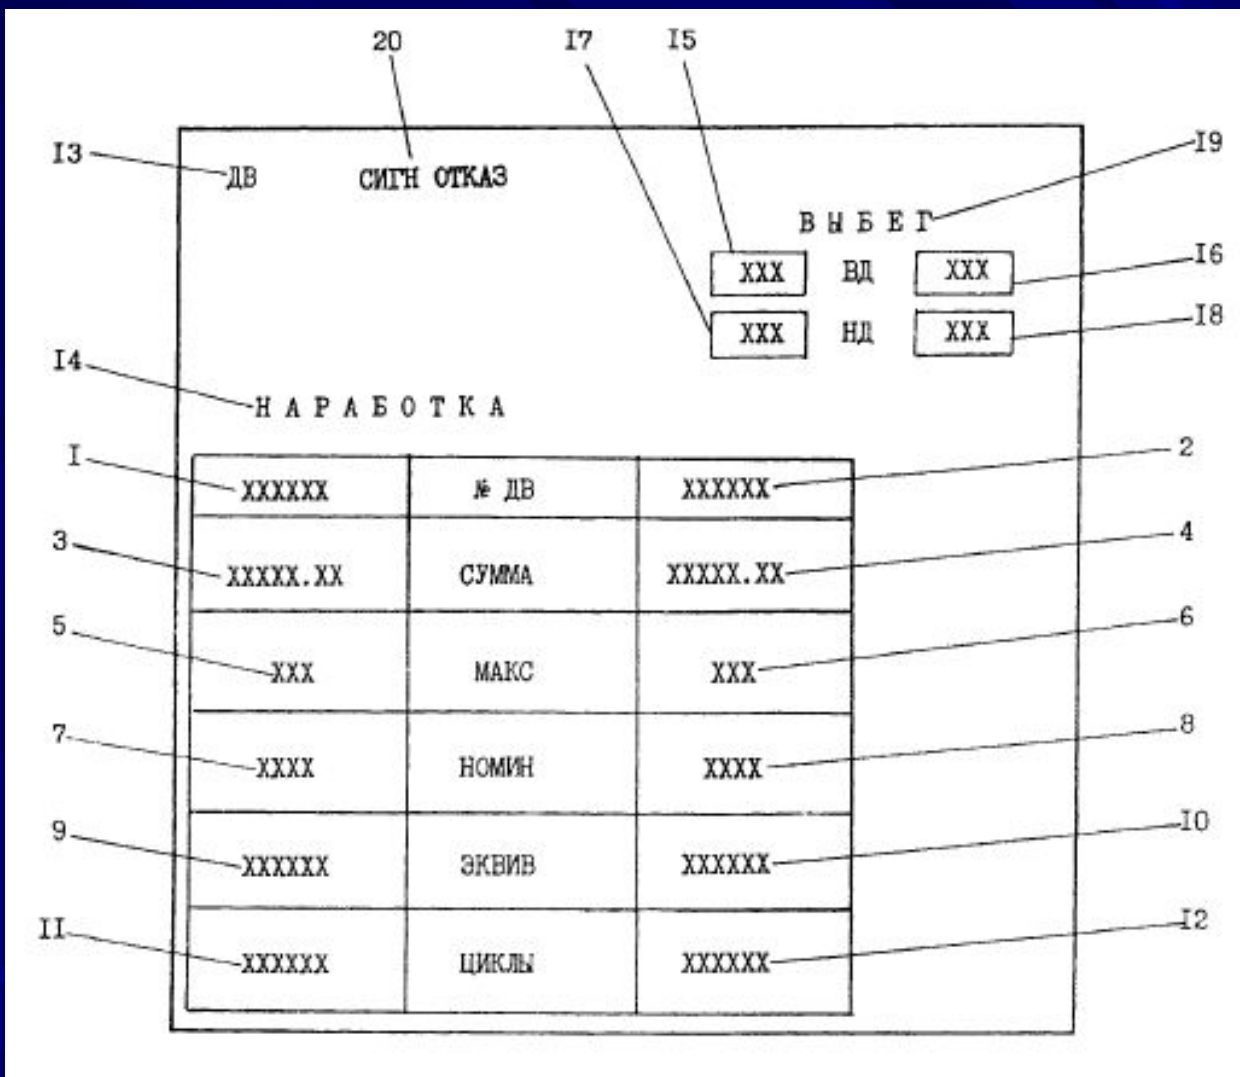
20 I7 I5

I3 ДВ СИГН ОТКАЗ

В Ы Б Е Г I9

XXX ВД XXX I6

XXX НД XXX I8

I4 Н А Р А Б О Т К А

| XXXXXX | № ДВ | XXXXXX |
|---|---|---|
| XXXXX.XX | СУММА | XXXXX.XX |
| XXX | МАКС | XXX |
| XXXX | НОМИН | XXXX |
| XXXXXX | ЭКВИВ | XXXXXX |
| XXXXXX | ЦИКЛЫ | XXXXXX |

I 2
3 4
5 6
7 8
9 I0
II I2